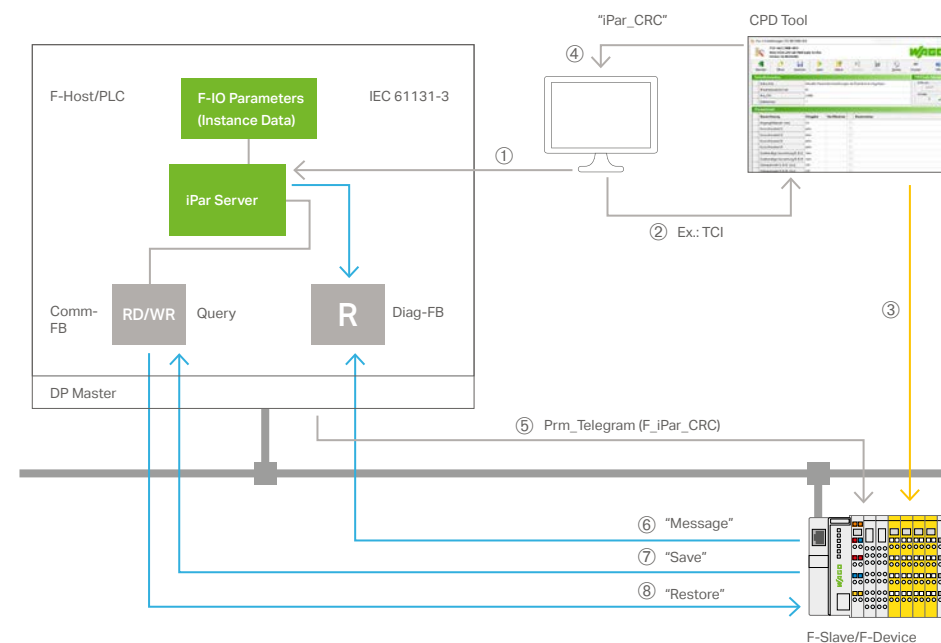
"iPar_CRC"

CPD Tool

④

F-Host/PLC

F-IO Parameters (Instance Data)

IEC 61131-3

①

iPar Server

② Ex.: TCI

③

Comm-FB

RD/WR

Query

R

Diag-FB

DP Master

⑤ Prm_Telegram (F_iPar_CRC)

⑥ "Message"

⑦ "Save"

⑧ "Restore"

F-Slave/F-Device